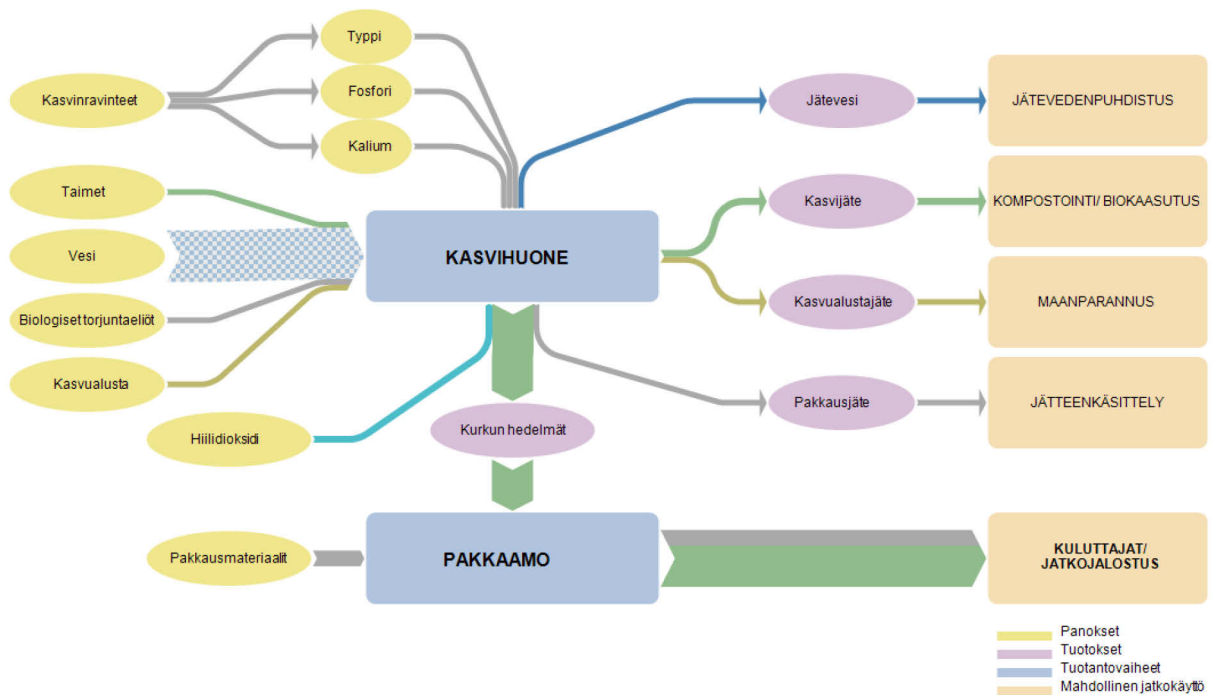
Typpi

Kasvinravinteet

Fosfori

Kalium

Jätevesi

JÄTEVEDENPUHDISTUS

Taimet

Kasvijäte

KOMPOSTOINTI/ BIOKAASUTUS

Vesi

KASVIHUONE

Biologiset torjuntaeliöt

Kasvualustajäte

MAANPARANNUS

Kasvualusta

Pakkausjäte

JÄTTEENKÄSITTELY

Hiilidioksidi

Kurkun hedelmät

Pakkausmateriaalit

PAKKAAMO

KULUTTAJAT/ JATKOJALOSTUS

Panokset
Tuotokset
Tuotantovaiheet
Mahdollinen jatkokäyttö